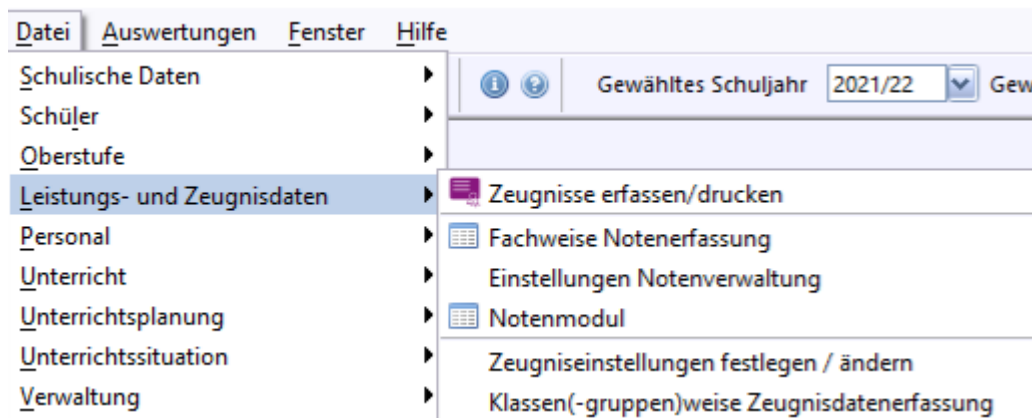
Datei Auswertungen Fenster Hilfe

Schulische Daten
Schüler
Oberstufe
Leistungs- und Zeugnisdaten
Personal
Unterricht
Unterrichtsplanung
Unterrichtssituation
Verwaltung

Gewähltes Schuljahr 2021/22 Gew

Zeugnisse erfassen/drucken
Fachweise Notenerfassung
Einstellungen Notenverwaltung
Notenmodul
Zeugniseinstellungen festlegen / ändern
Klassen(-gruppen)weise Zeugnisdatenerfassung